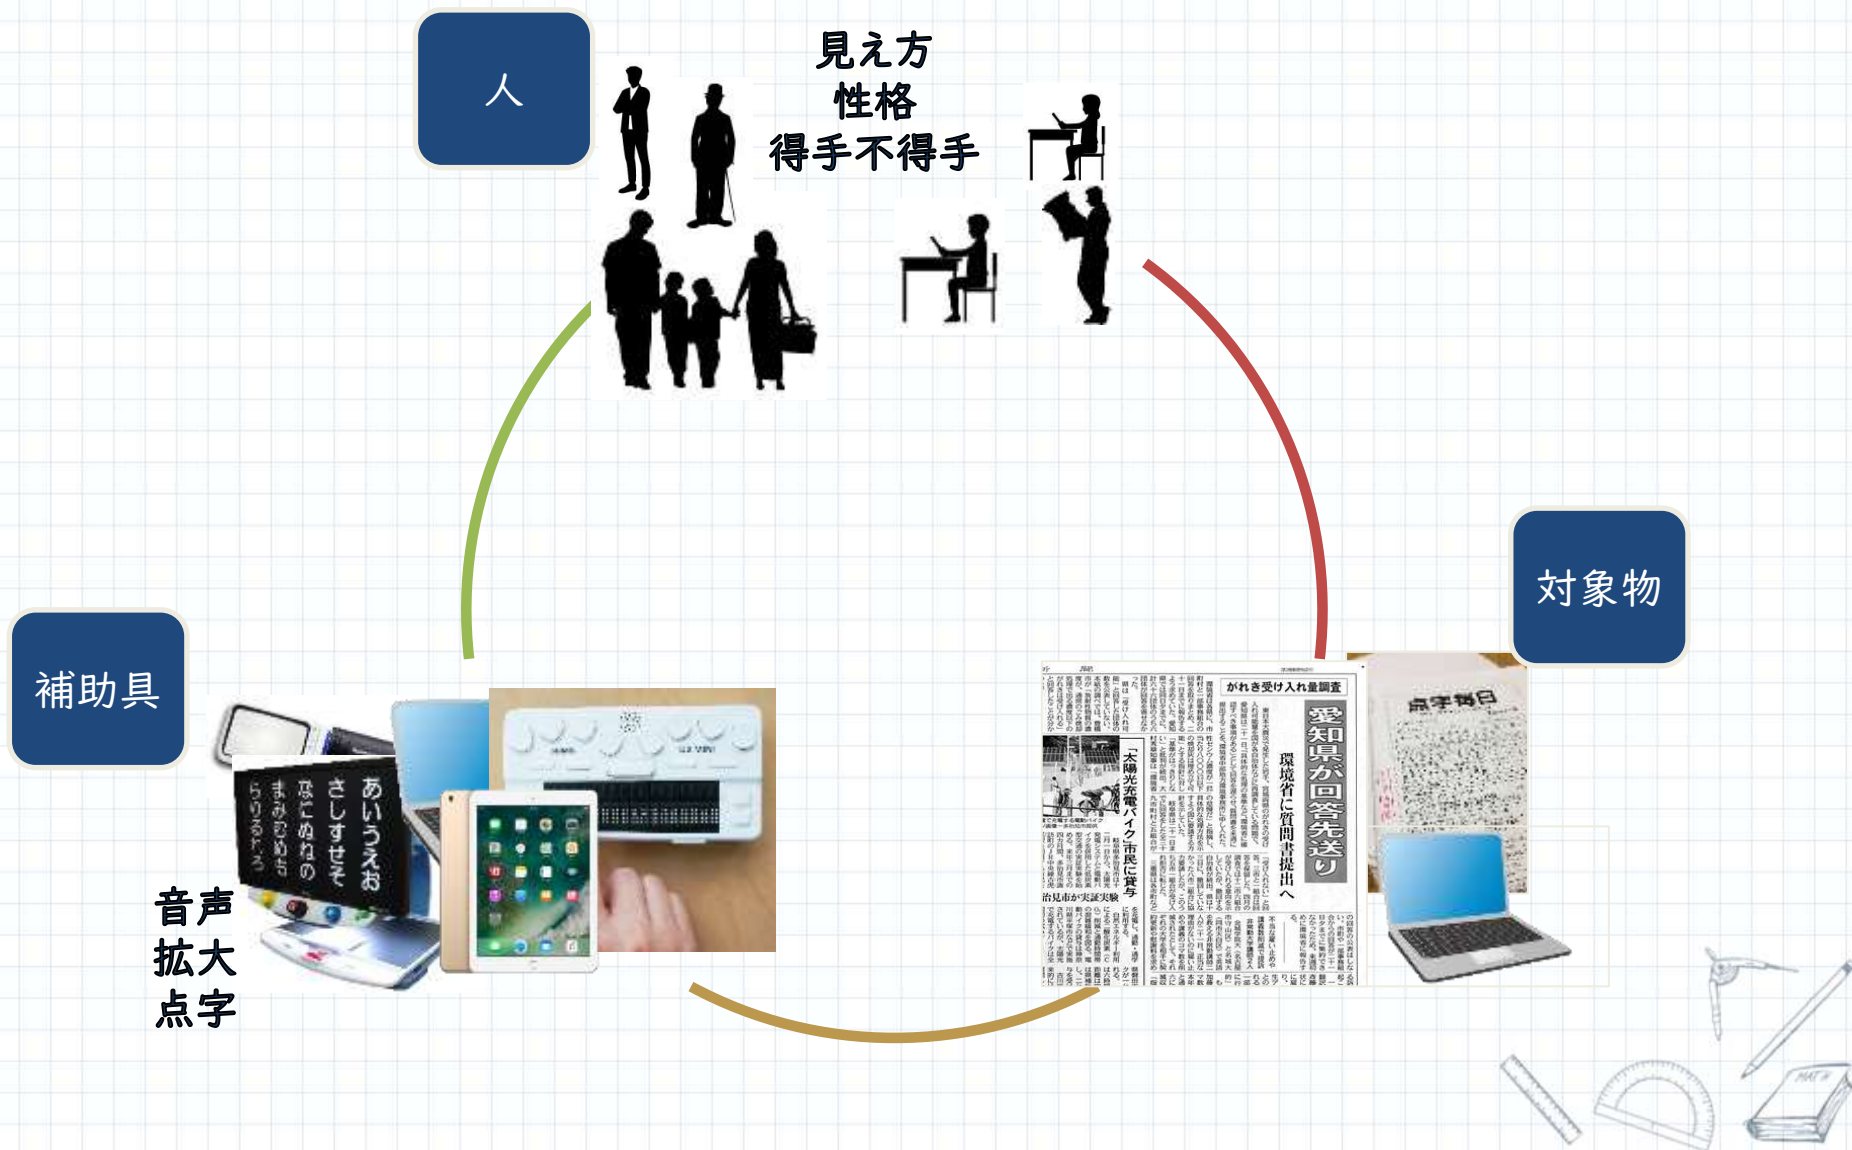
人

見え方
性格
得手不得手

対象物

補助具

音声
拡大
点字

あいうえお
さしすせそ
なにぬねの
まみむめも
らりるれろ

がれき受け入れ量調査

愛知県が回答先送り

環境省に質問書提出へ

太陽光充電バイク市民に貸与

点字毎日